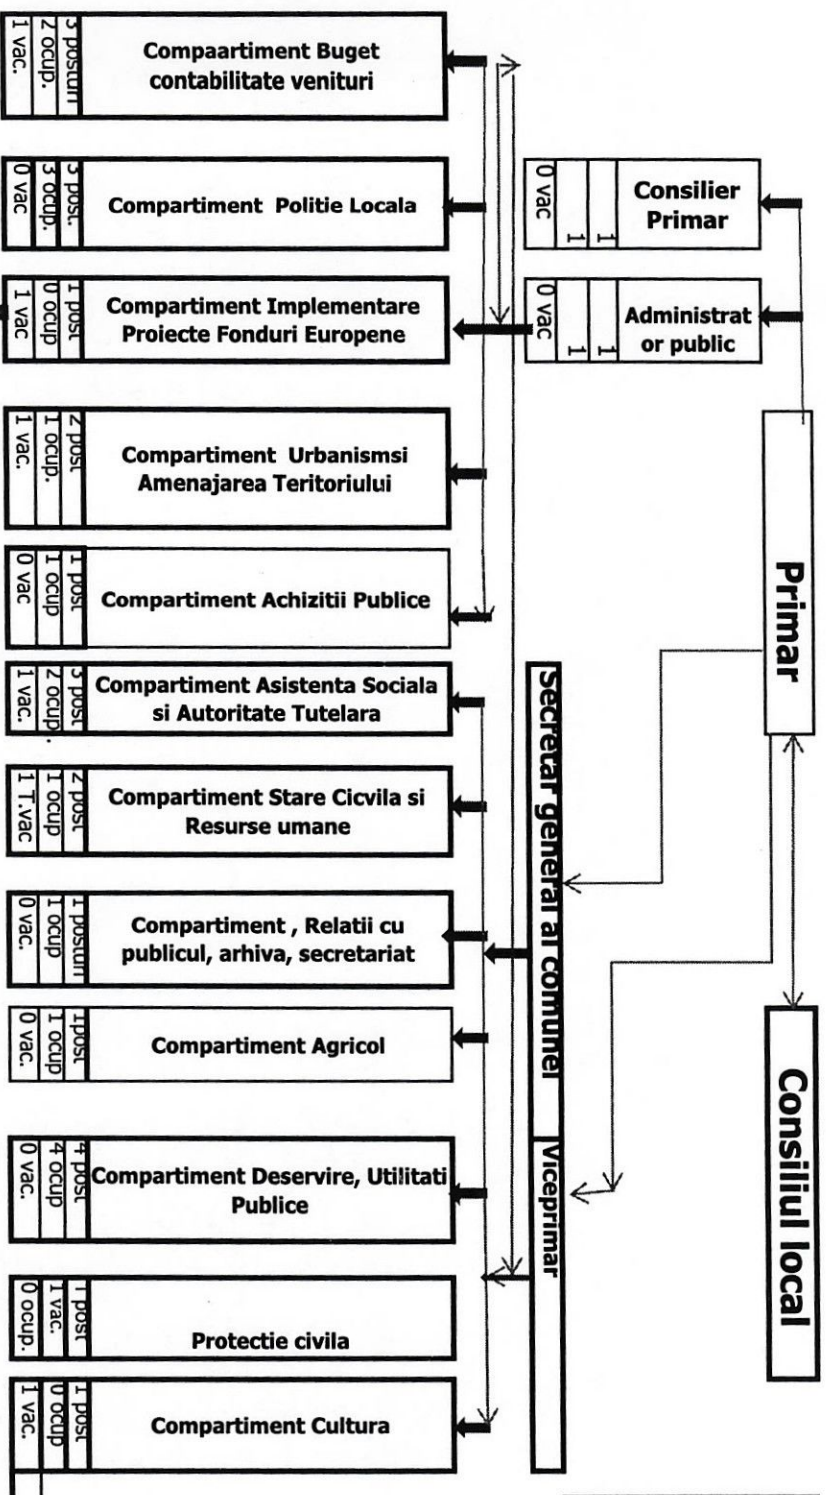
3 posturi
2 ocup.
1 vac.
Compaartiment Buget contabilitate venituri

3 post.
3 ocup.
0 vac
Compartiment Politie Locala

1 post
0 ocup
1 vac
Compartiment Implementare Proiecte Fonduri Europene

2 post
1 ocup.
1 vac.
Compartiment Urbanismsi Amenajarea Teritoriului

1 post
1 ocup
0 vac
Compartiment Achizitii Publice

3 post
2 ocup.
1 vac.
Compartiment Asistenta Sociala si Autoritate Tutelara

2 post
1 ocup
1 T.vac
Compartiment Stare Cicvila si Resurse umane

1 posturi
1 ocup
0 vac.
Compartiment , Relatii cu publicul, arhiva, secretariat

1post
1 ocup
0 vac.
Compartiment Agricol

4 post
4 ocup
0 vac.
Compartiment Deservire, Utilitati Publice

1 post
1 vac.
0 ocup.
Protectie civila

1 post
0 ocup
1 vac.
Compartiment Cultura

Consilier Primar
1
1
0 vac

Administrat or public
1
1
0 vac

Primar

Secretar general al comunei

Viceprimar

Consiliul local